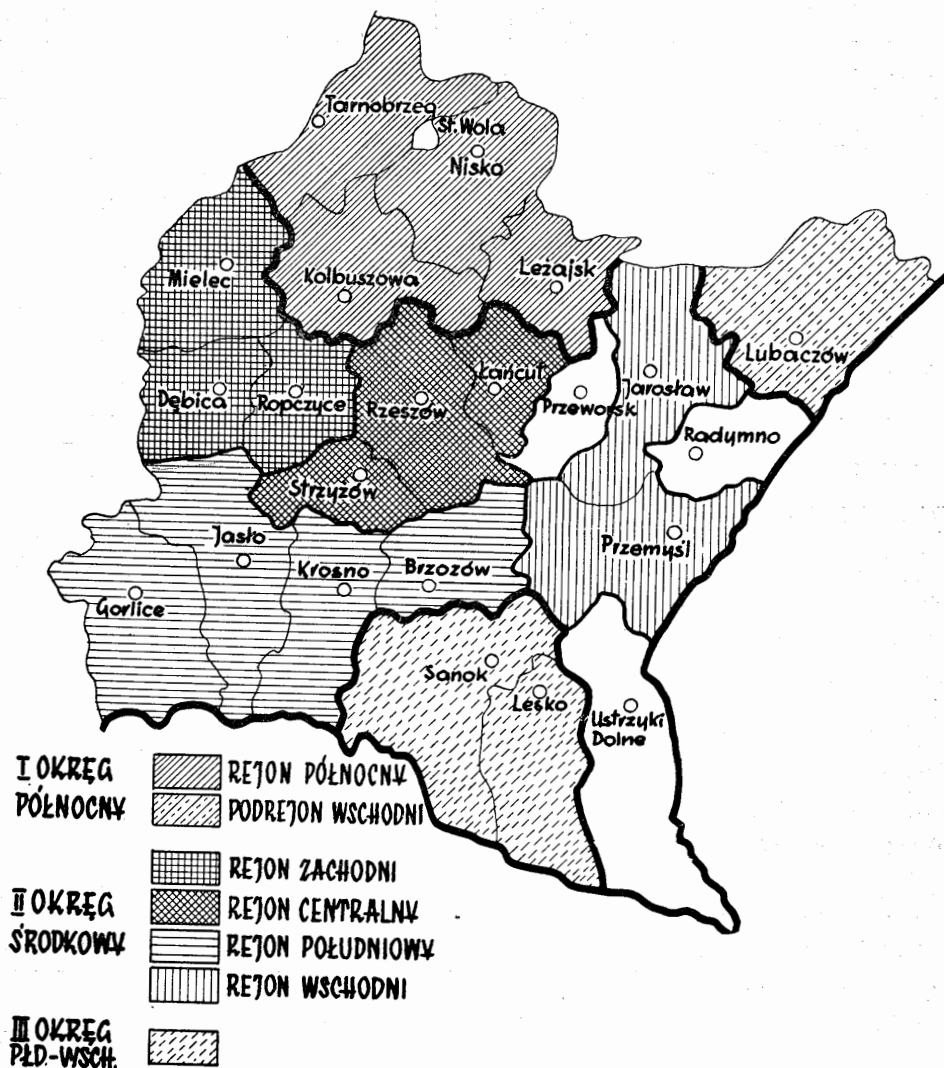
Tarnobrzeg
St. Wola
Nisko
Mielec
Kolbuszowa
Leżajsk
Lubaczów
Łańcut
Jarosław
Przeworsk
Dębica
Ropczyce
Rzeszów
Radymno
Strzyżów
Jasło
Przemyśl
Krosno
Brzozów
Gorlice
Sanok
Lesko
Ustrzyki Dolne

I OKRĘG PÓŁNOCNY
REJON PÓŁNOCNY
PODREJON WSCHODNI

II OKRĘG ŚRODKOWY
REJON ZACHODNI
REJON CENTRALNY
REJON POŁUDNIOWY
REJON WSCHODNI

III OKRĘG PŁD-WSCH.